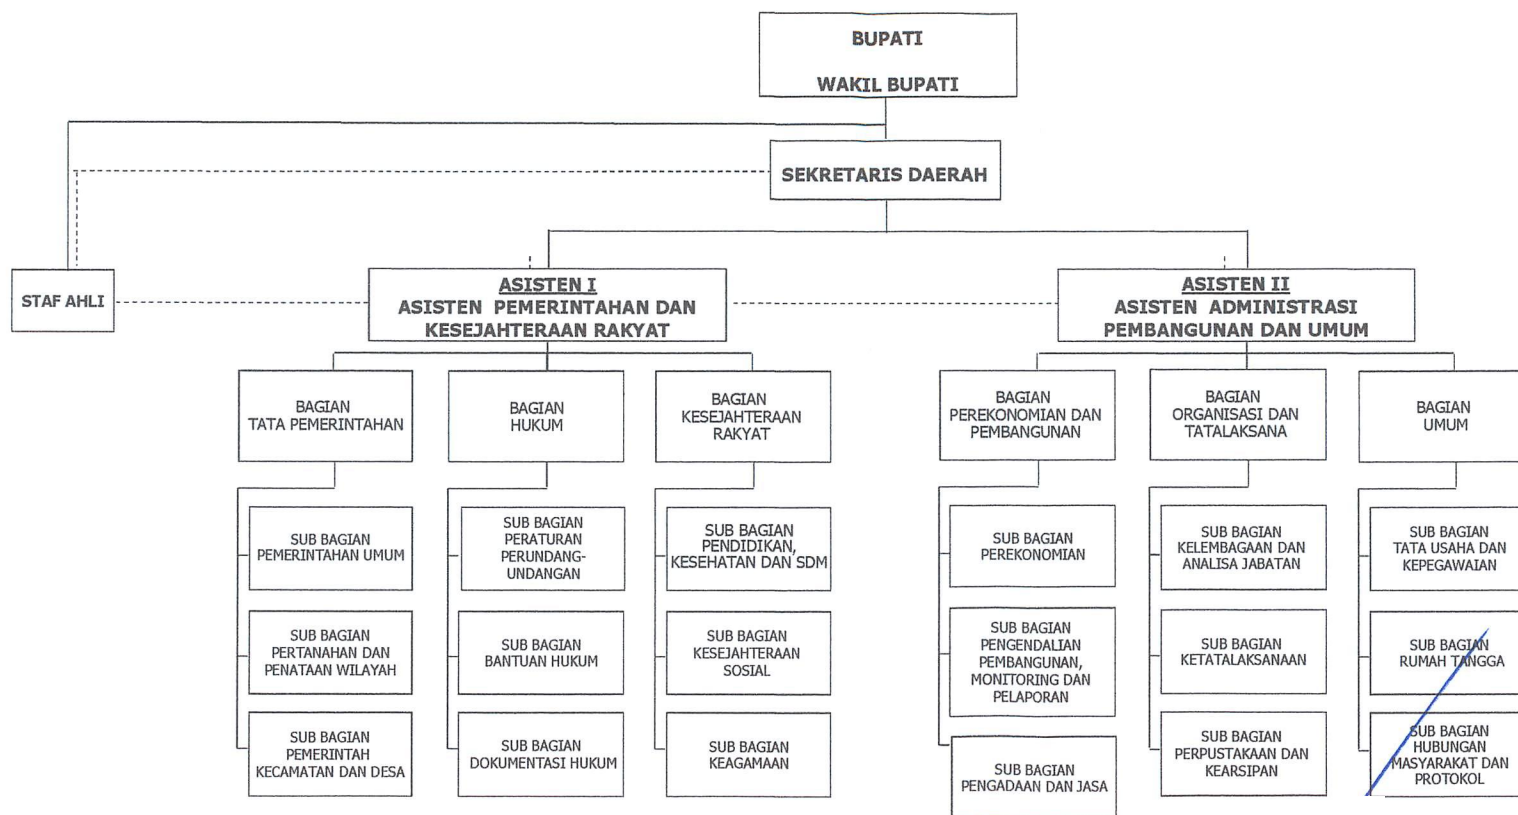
BUPATI

WAKIL BUPATI

SEKRETARIS DAERAH

STAF AHLI

ASISTEN I
ASISTEN PEMERINTAHAN DAN KESEJAHTERAAN RAKYAT

ASISTEN II
ASISTEN ADMINISTRASI PEMBANGUNAN DAN UMUM

BAGIAN TATA PEMERINTAHAN

SUB BAGIAN PEMERINTAHAN UMUM

SUB BAGIAN PERTANAHAN DAN PENATAAN WILAYAH

SUB BAGIAN PEMERINTAH KECAMATAN DAN DESA

BAGIAN HUKUM

SUB BAGIAN PERATURAN PERUNDANG-UNDANGAN

SUB BAGIAN BANTUAN HUKUM

SUB BAGIAN DOKUMENTASI HUKUM

BAGIAN KESEJAHTERAAN RAKYAT

SUB BAGIAN PENDIDIKAN, KESEHATAN DAN SDM

SUB BAGIAN KESEJAHTERAAN SOSIAL

SUB BAGIAN KEAGAMAAN

BAGIAN PEREKONOMIAN DAN PEMBANGUNAN

SUB BAGIAN PEREKONOMIAN

SUB BAGIAN PENGENDALIAN PEMBANGUNAN, MONITORING DAN PELAPORAN

SUB BAGIAN PENGADAAN DAN JASA

BAGIAN ORGANISASI DAN TATALAKSANA

SUB BAGIAN KELEMBAGAAN DAN ANALISA JABATAN

SUB BAGIAN KETATALAKSANAAN

SUB BAGIAN PERPUSTAKAAN DAN KEARSIPAN

BAGIAN UMUM

SUB BAGIAN TATA USAHA DAN KEPEGAWAIAN

SUB BAGIAN RUMAH TANGGA

SUB BAGIAN HUBUNGAN MASYARAKAT DAN PROTOKOL